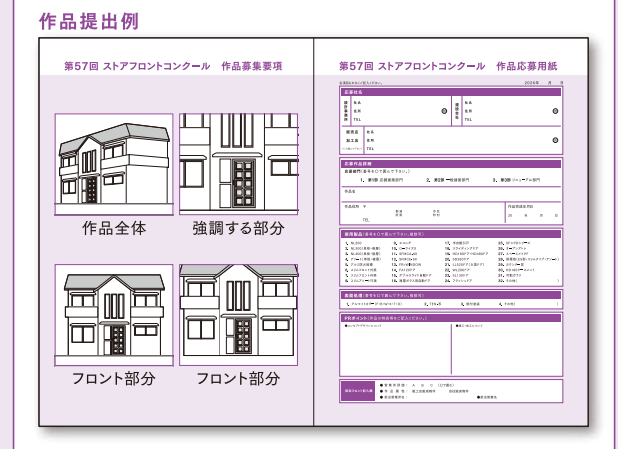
作品提出例

第57回 ストアフロントコンクール　作品募集要項

作品全体

強調する部分

フロント部分

フロント部分

第57回 ストアフロントコンクール　作品応募用紙

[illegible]　2024年　月　日

応募者名

名称

氏名

TEL

名称

氏名

TEL

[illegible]

応募作品詳細

応募部門 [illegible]

1. 第1部 店舗建築部門　2. 第2部 一般建築部門　3. 第3部 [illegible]部門

作品名

作品所在地 〒

TEL

作品完成年月日

年　月　日

使用製品 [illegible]

応募作品 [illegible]

PRポイント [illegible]

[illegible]